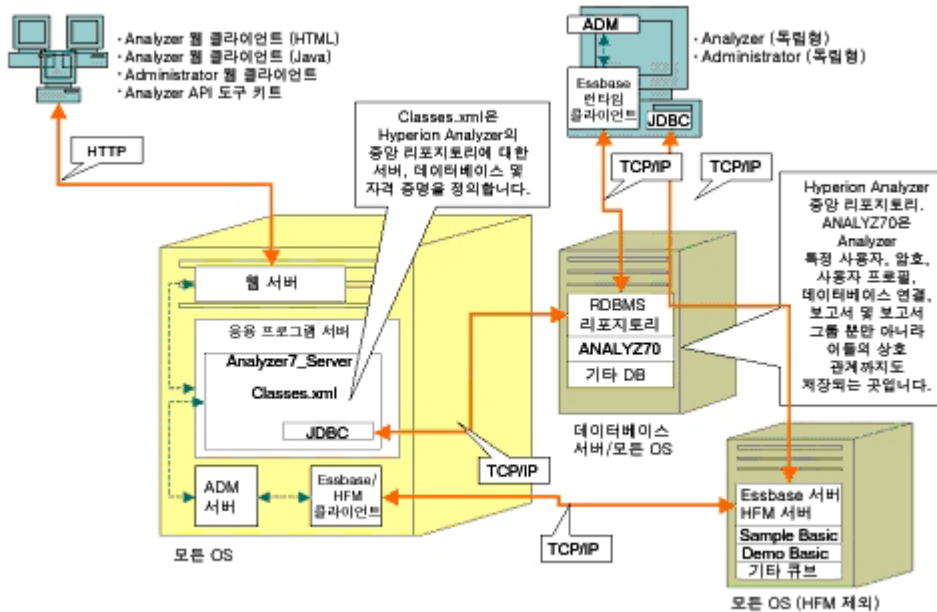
· Analyzer 웹 클라이언트 (HTML)
· Analyzer 웹 클라이언트 (Java)
· Administrator 웹 클라이언트
· Analyzer API 도구 키트

ADM

Essbase
런타임
클라이언트

JDBC

· Analyzer (독립형)
· Administrator (독립형)

HTTP

Classes.xml은 Hyperion Analyzer의 중앙 리포지토리에 대한 서버, 데이터베이스 및 자격 증명을 정의합니다.

TCP/IP

TCP/IP

Hyperion Analyzer 중앙 리포지토리. ANALYZ70은 Analyzer 특정 사용자, 암호, 사용자 프로필, 데이터베이스 연결, 보고서 및 보고서 그룹 뿐만 아니라 이들의 상호 관계까지도 저장되는 곳입니다.

웹 서버

응용 프로그램 서버

Analyzer7_Server

Classes.xml

JDBC

ADM
서버

Essbase/
HFM
클라이언트

모든 OS

RDBMS
리포지토리

ANALYZ70

기타 DB

데이터베이스
서버/모든 OS

TCP/IP

TCP/IP

Essbase 서버
HFM 서버

Sample Basic

Demo Basic

기타 큐브

모든 OS (HFM 제외)